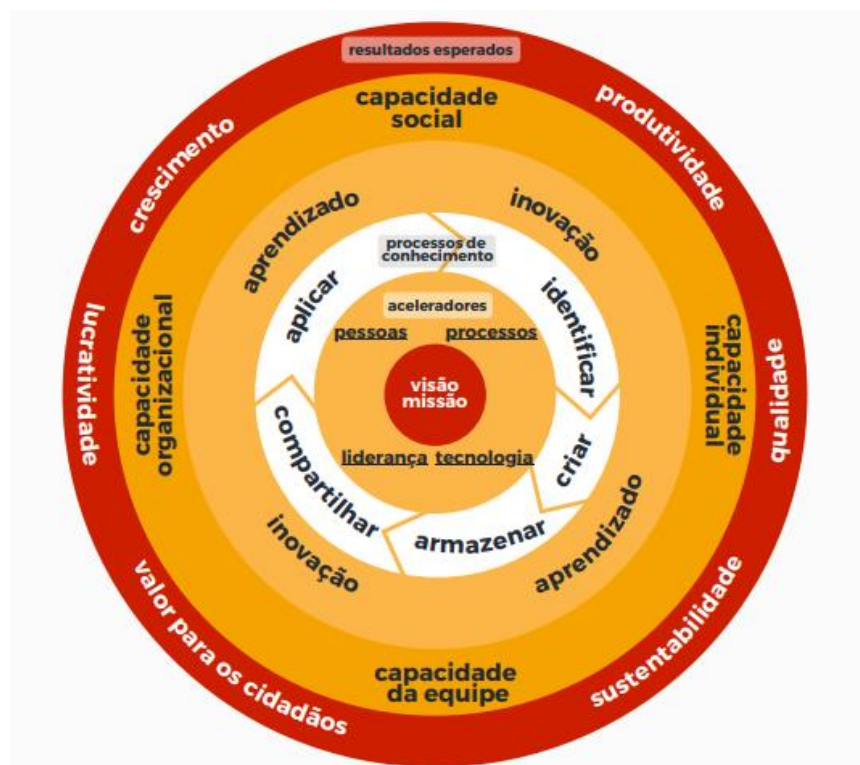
resultados esperados

produtividade

qualidade

sustentabilidade

valor para os cidadãos

lucratividade

crescimento

capacidade social

capacidade individual

capacidade da equipe

capacidade organizacional

inovação

aprendizado

inovação

aprendizado

processos de conhecimento

identificar

criar

armazenar

compartilhar

aplicar

aceleradores

pessoas

processos

liderança

tecnologia

visão
missão